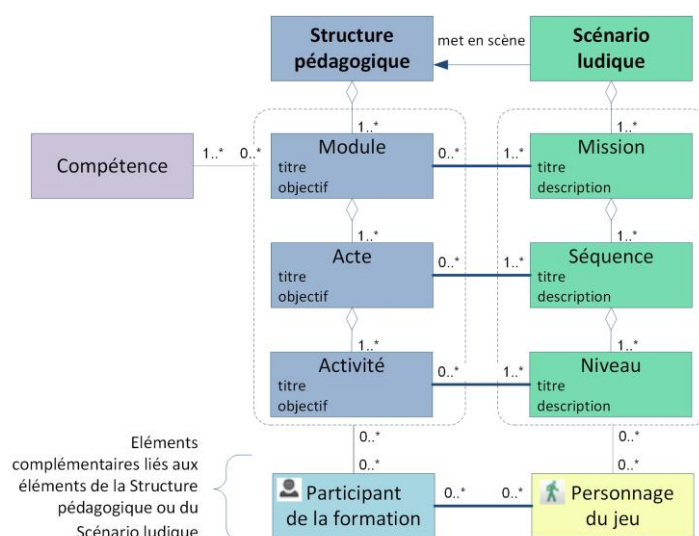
Structure pédagogique

met en scène

Scénario ludique

1..*

1..*

Compétence

1..*

0..*

Module
titre
objectif

0..*

1..*

Mission
titre
description

1..*

1..*

Acte
titre
objectif

0..*

1..*

Séquence
titre
description

1..*

1..*

Activité
titre
objectif

0..*

1..*

Niveau
titre
description

0..*

0..*

0..*

0..*

Eléments complémentaires liés aux éléments de la Structure pédagogique ou du Scénario ludique

Participant de la formation

0..*

0..*

Personnage du jeu